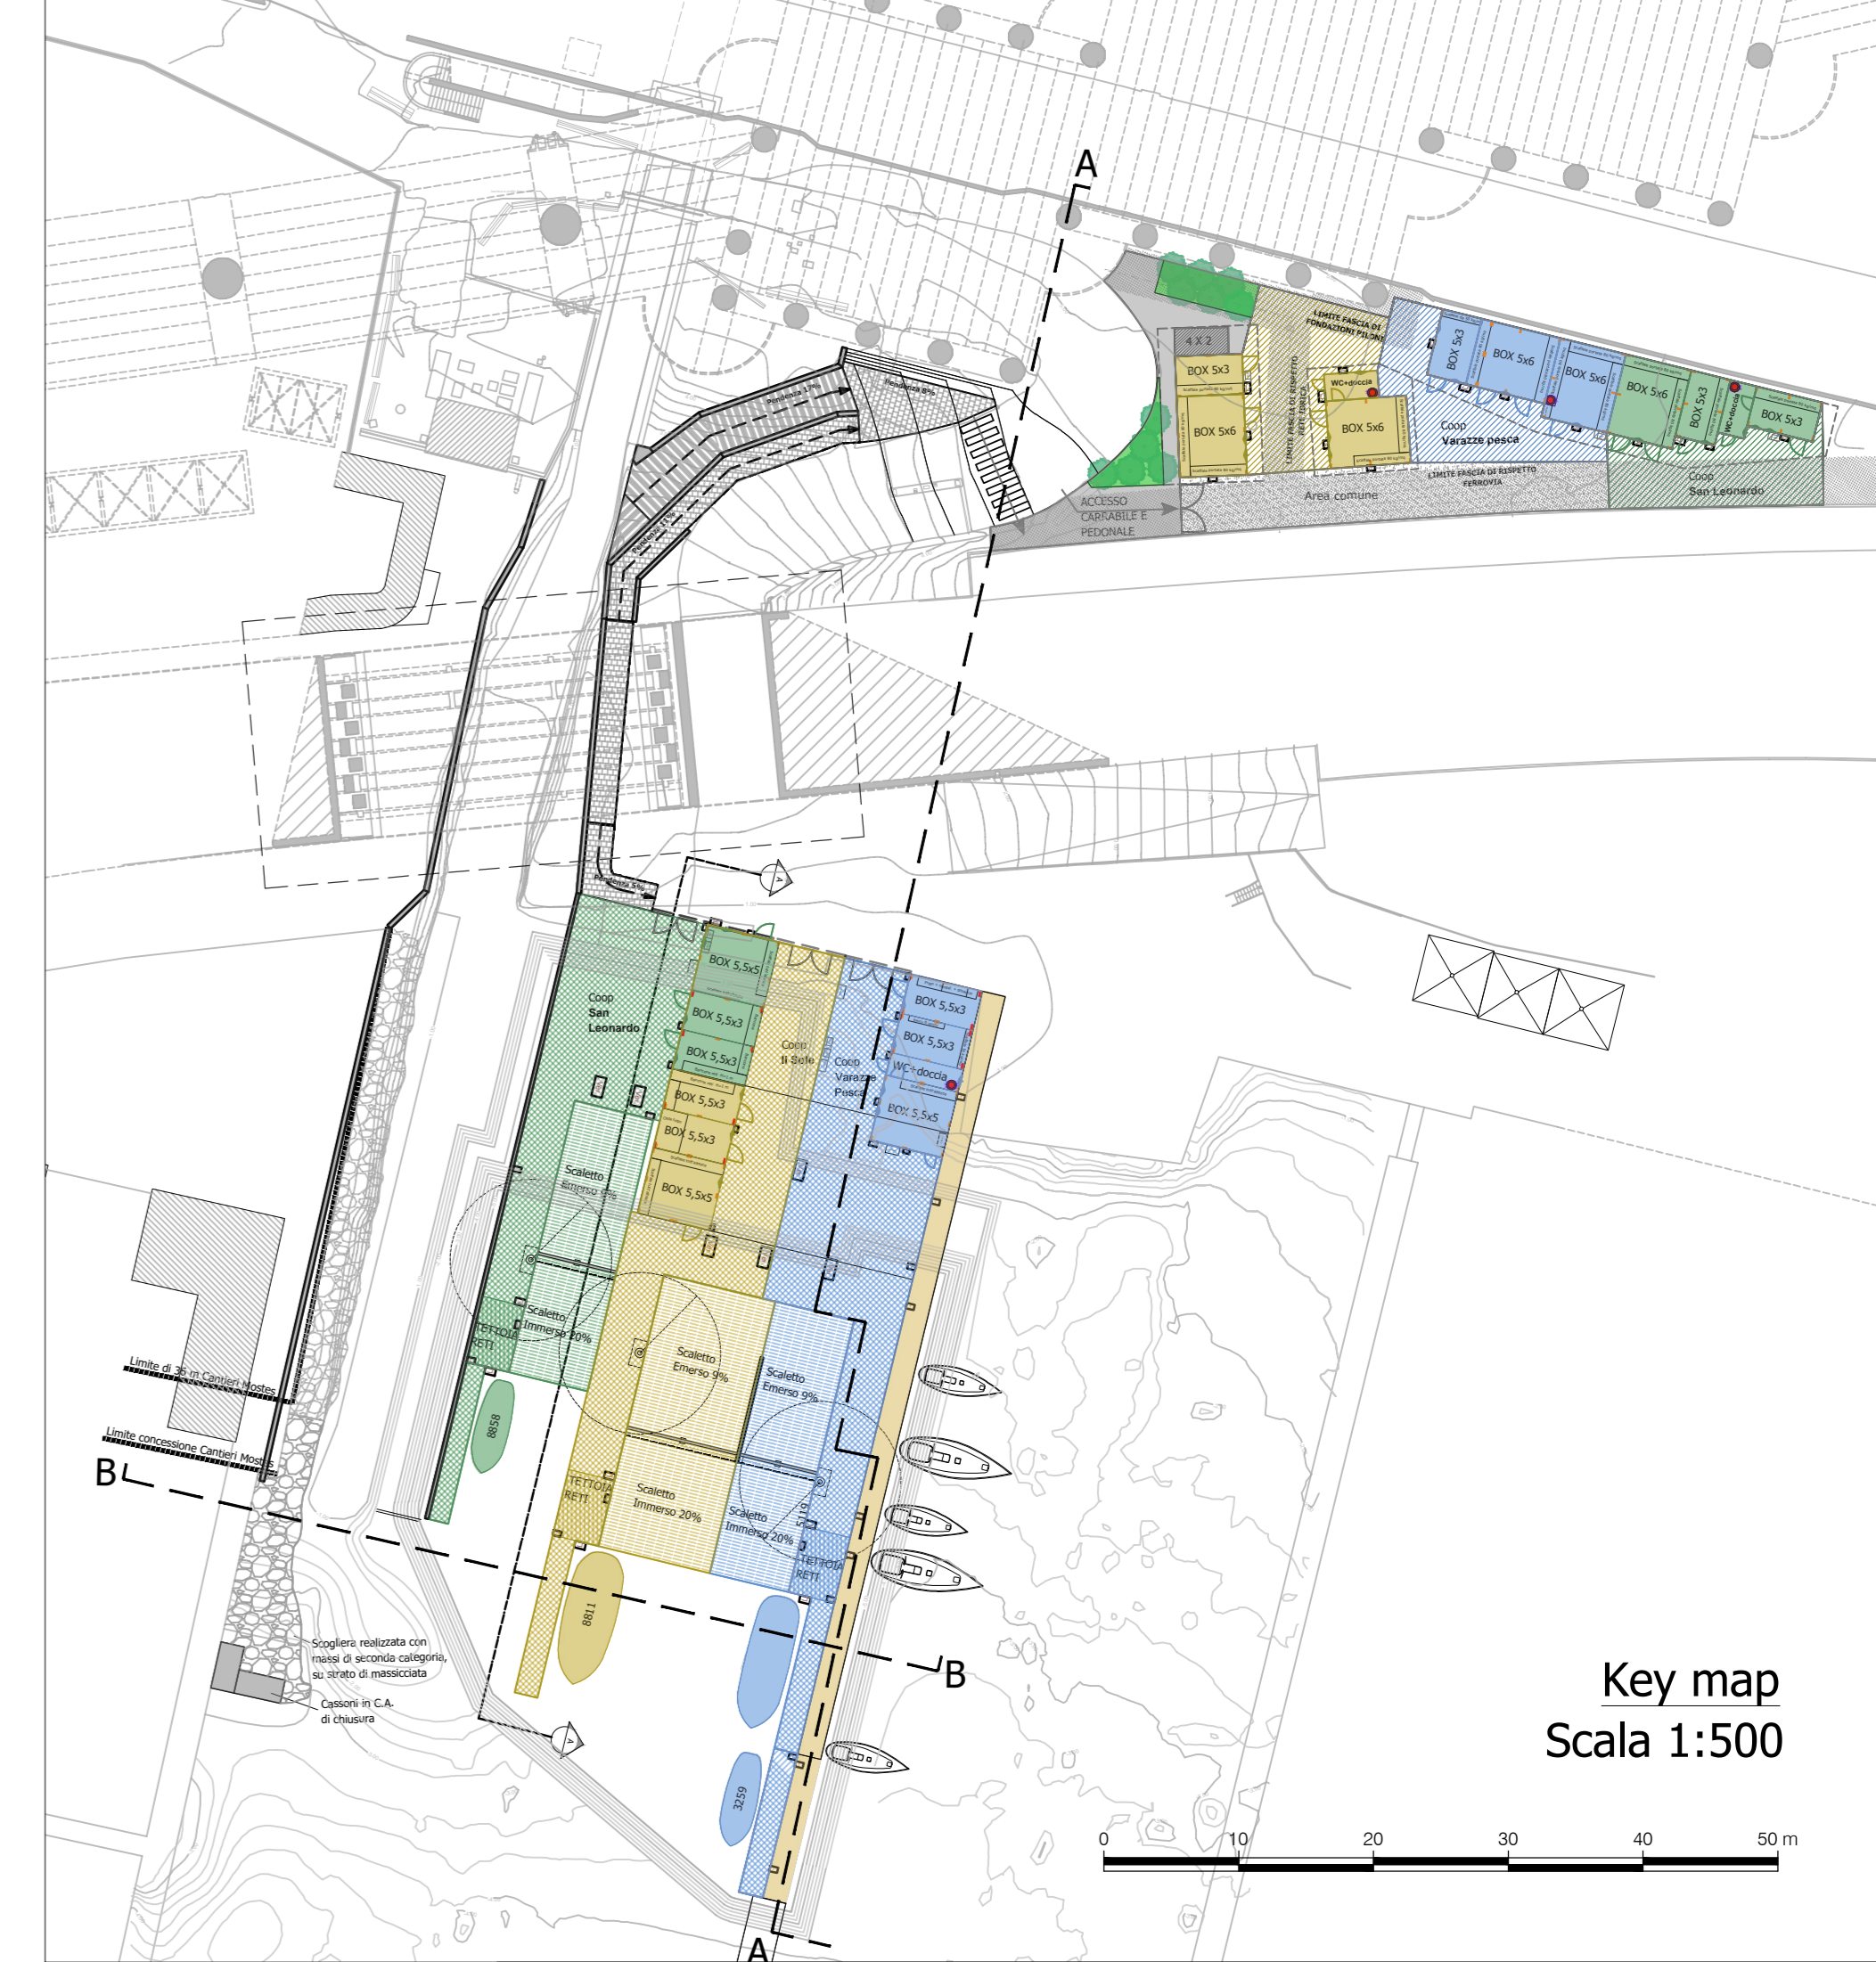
A

4 X 2

BOX 5x3

BOX 5x6

LIMITE FASCIA DI FONDAZIONI PILONI

LIMITE FASCIA DI RISPETTO FERROVIA

WC+doccia

BOX 5x6

BOX 5x3

BOX 5x6

BOX 5x6

Coop
Varazze pesca

BOX 5x6

BOX 5x3

WC+doccia

BOX 5x3

LIMITE FASCIA DI RISPETTO FERROVIA

Coop
San Leonardo

ACCESSO CARRABILE E PEDONALE

Area comune

Pendenza 12%

Pendenza 6%

Pendenza 12%

Pendenza 5%

A

BOX 5,5x5

Coop
San
Leonardo

BOX 5,5x3

BOX 5,5x3

Coop
Il Sole

Coop
Varazze
Pesca

BOX 5,5x3

BOX 5,5x3

WC+doccia

BOX 5,5x3

BOX 5,5x3

BOX 5,5x5

BOX 5,5x5

Scaletto
Emerso 9%

Scaletto
Immerso 20%

TETTOIA
RETI

Scaletto
Emerso 9%

Scaletto
Emerso 9%

Limite di 35 m Cantieri Mostes

Limite concessione Cantieri Mostes

8858

TETTOIA
RETI

Scaletto
Immerso 20%

Scaletto
Immerso 20%

TETTOIA
RETI

B

B

8811

Scogliera realizzata con massi di seconda categoria, su strato di massicciata

Cassoni in C.A. di chiusura

A

3259

A

Key map
Scala 1:500

0 10 20 30 40 50 m